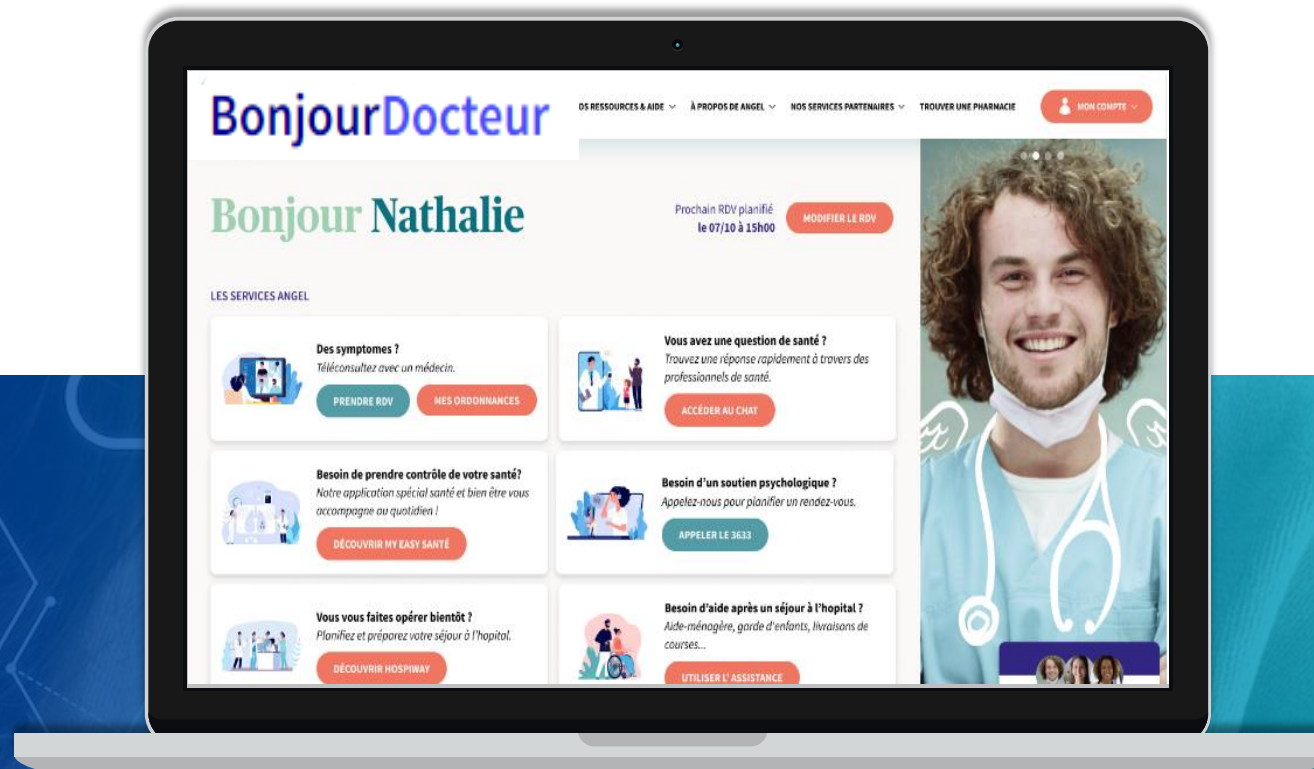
BonjourDocteur

OS RESSOURCES & AIDE À PROPOS DE ANGEL NOS SERVICES PARTENAIRES TROUVER UNE PHARMACIE MON COMPTE

Bonjour Nathalie

Prochain RDV planifié le 07/10 à 15h00

MODIFIER LE RDV

LES SERVICES ANGEL

Des symptomes ?
Téléconsultez avec un médecin.
PRENDRE RDV
MES ORDONNANCES

Vous avez une question de santé ?
Trouvez une réponse rapidement à travers des professionnels de santé.
ACCÉDER AU CHAT

Besoin de prendre contrôle de votre santé?
Notre application spécial santé et bien être vous accompagne au quotidien !
DÉCOUVRIR MY EASY SANTÉ

Besoin d'un soutien psychologique ?
Appelez-nous pour planifier un rendez-vous.
APPELER LE 3633

Vous vous faites opérer bientôt ?
Planifiez et préparez votre séjour à l'hopital.
DÉCOUVRIR HOSPIWAY

Besoin d'aide après un séjour à l'hopital ?
Aide-ménagère, garde d'enfants, livraisons de courses...
UTILISER L' ASSISTANCE